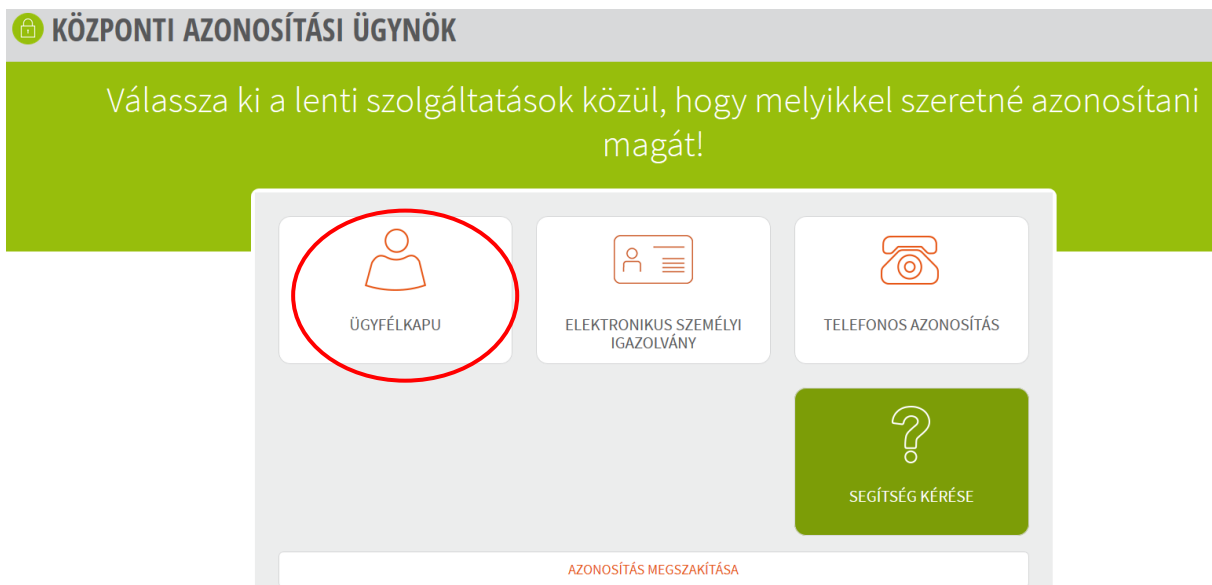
KÖZPONTI AZONOSÍTÁSI ÜGYNÖK

Válassza ki a lenti szolgáltatások közül, hogy melyikkel szeretné azonosítani magát!

ÜGYFÉLKAPU

ELEKTRONIKUS SZEMÉLYI IGAZOLVÁNY

TELEFONOS AZONOSÍTÁS

SEGÍTSÉG KÉRÉSE

AZONOSÍTÁS MEGSZAKÍTÁSA